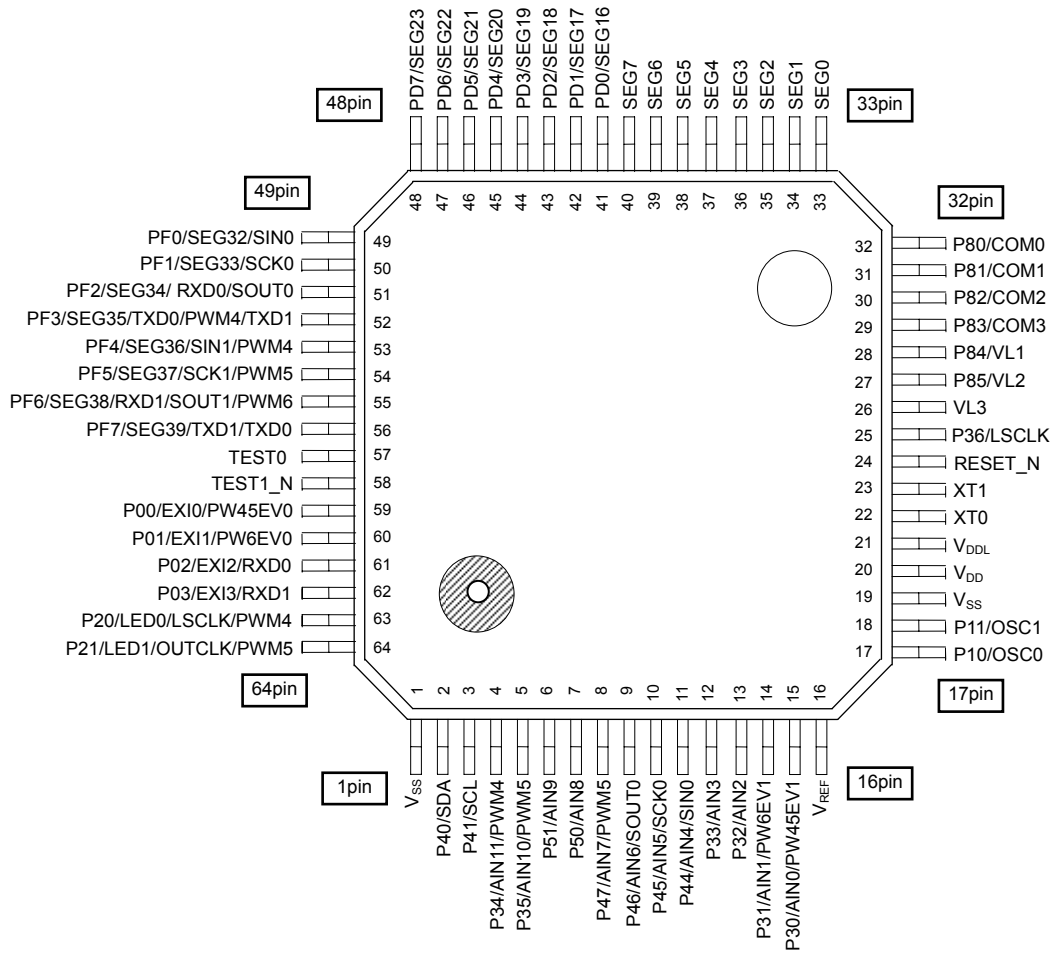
48pin

PD7/SEG23
PD6/SEG22
PD5/SEG21
PD4/SEG20
PD3/SEG19
PD2/SEG18
PD1/SEG17
PD0/SEG16
SEG7
SEG6
SEG5
SEG4
SEG3
SEG2
SEG1
SEG0

33pin

48 47 46 45 44 43 42 41 40 39 38 37 36 35 34 33

49pin

32pin

PF0/SEG32/SIN0 49
PF1/SEG33/SCK0 50
PF2/SEG34/ RXD0/SOUT0 51
PF3/SEG35/TXD0/PWM4/TXD1 52
PF4/SEG36/SIN1/PWM4 53
PF5/SEG37/SCK1/PWM5 54
PF6/SEG38/RXD1/SOUT1/PWM6 55
PF7/SEG39/TXD1/TXD0 56
TEST0 57
TEST1_N 58
P00/EXI0/PW45EV0 59
P01/EXI1/PW6EV0 60
P02/EXI2/RXD0 61
P03/EXI3/RXD1 62
P20/LED0/LSCLK/PWM4 63
P21/LED1/OUTCLK/PWM5 64

32 P80/COM0
31 P81/COM1
30 P82/COM2
29 P83/COM3
28 P84/VL1
27 P85/VL2
26 VL3
25 P36/LSCLK
24 RESET_N
23 XT1
22 XT0
21 $V_{DDL}$
20 $V_{DD}$
19 $V_{SS}$
18 P11/OSC1
17 P10/OSC0

64pin

17pin

1 2 3 4 5 6 7 8 9 10 11 12 13 14 15 16

1pin

$V_{SS}$
P40/SDA
P41/SCL
P34/AIN11/PWM4
P35/AIN10/PWM5
P51/AIN9
P50/AIN8
P47/AIN7/PWM5
P46/AIN6/SOUT0
P45/AIN5/SCK0
P44/AIN4/SIN0
P33/AIN3
P32/AIN2
P31/AIN1/PW6EV1
P30/AIN0/PW45EV1
$V_{REF}$

16pin